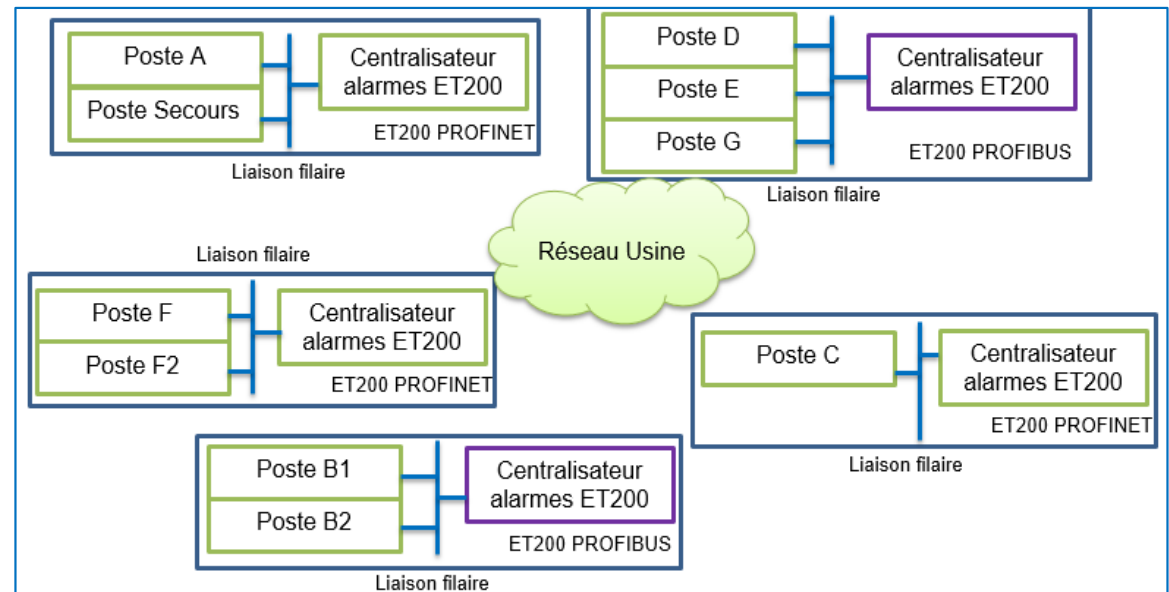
Poste A

Poste Secours

Centralisateur alarmes ET200

ET200 PROFINET

Liaison filaire

Poste D

Poste E

Poste G

Centralisateur alarmes ET200

ET200 PROFIBUS

Liaison filaire

Réseau Usine

Liaison filaire

Poste F

Poste F2

Centralisateur alarmes ET200

ET200 PROFINET

Poste C

Centralisateur alarmes ET200

ET200 PROFINET

Liaison filaire

Poste B1

Poste B2

Centralisateur alarmes ET200

ET200 PROFIBUS

Liaison filaire